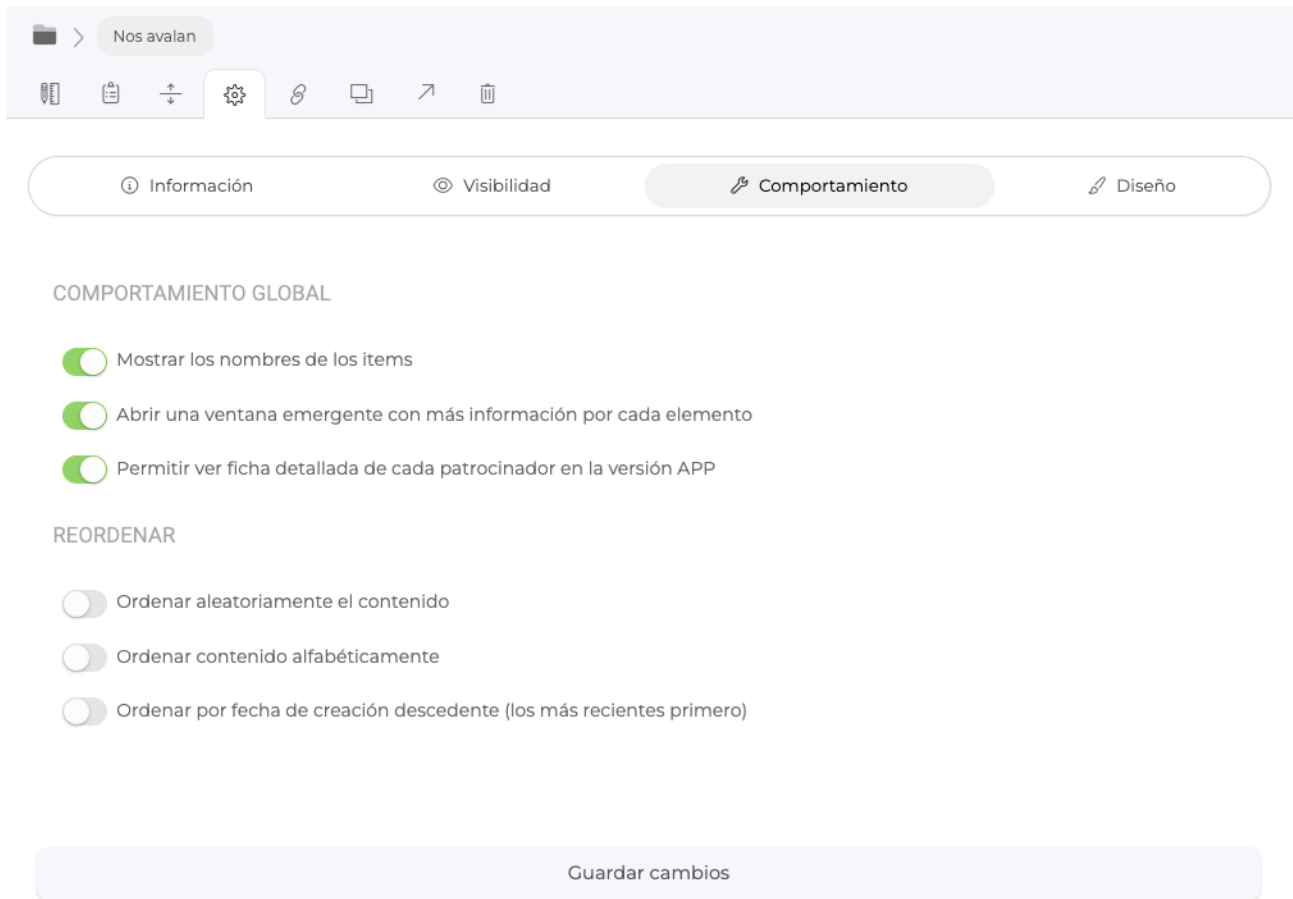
Nos avalan

Información
Visibilidad
Comportamiento
Diseño

COMPORTAMIENTO GLOBAL

Mostrar los nombres de los items

Abrir una ventana emergente con más información por cada elemento

Permitir ver ficha detallada de cada patrocinador en la versión APP

REORDENAR

Ordenar aleatoriamente el contenido

Ordenar contenido alfabéticamente

Ordenar por fecha de creación descedente (los más recientes primero)

Guardar cambios